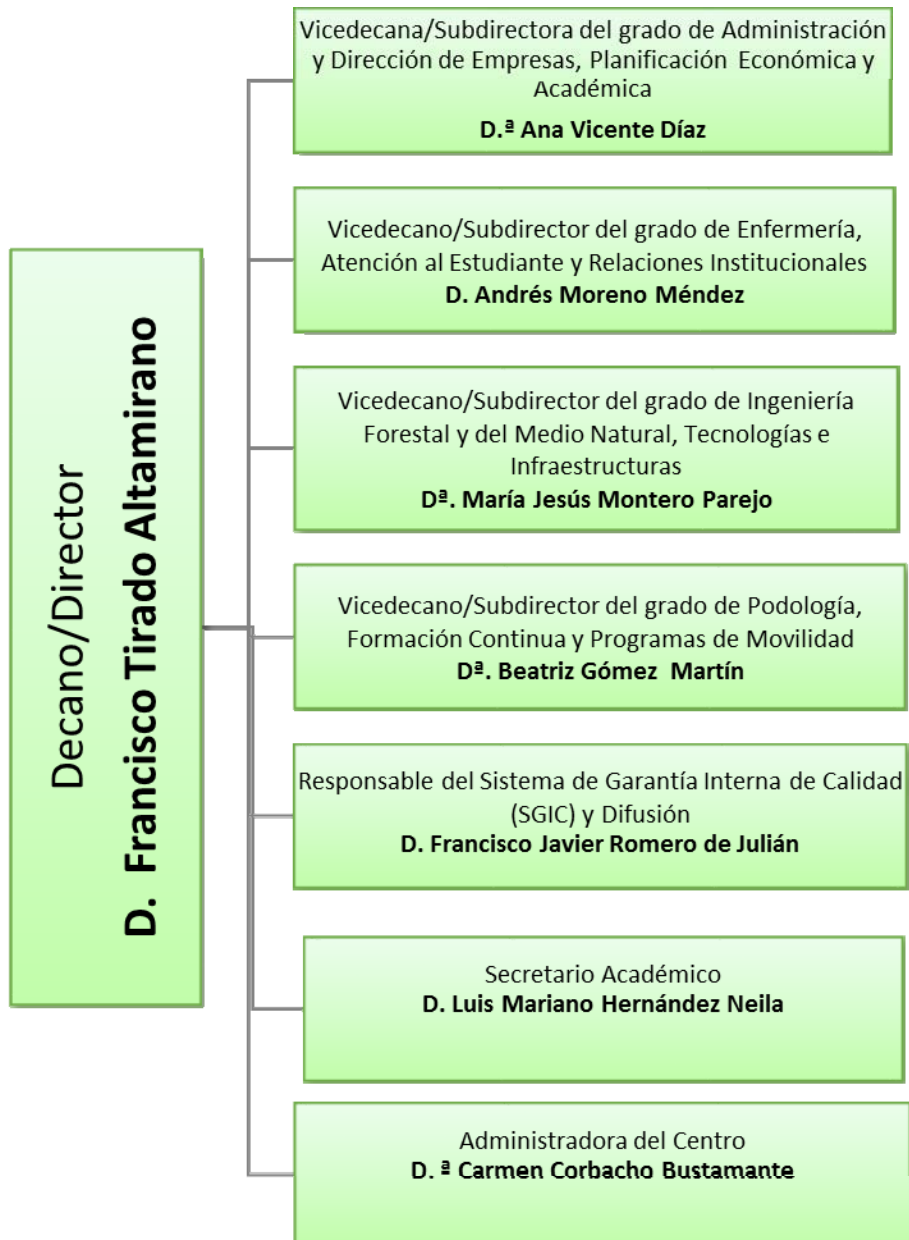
Decano/Director
D. Francisco Tirado Altamirano

Vicedecana/Subdirectora del grado de Administración y Dirección de Empresas, Planificación Económica y Académica
D.ª Ana Vicente Díaz

Vicedecano/Subdirector del grado de Enfermería, Atención al Estudiante y Relaciones Institucionales
D. Andrés Moreno Méndez

Vicedecano/Subdirector del grado de Ingeniería Forestal y del Medio Natural, Tecnologías e Infraestructuras
Dª. María Jesús Montero Parejo

Vicedecano/Subdirector del grado de Podología, Formación Continua y Programas de Movilidad
Dª. Beatriz Gómez Martín

Responsable del Sistema de Garantía Interna de Calidad (SGIC) y Difusión
D. Francisco Javier Romero de Julián

Secretario Académico
D. Luis Mariano Hernández Neila

Administradora del Centro
D. ª Carmen Corbacho Bustamante